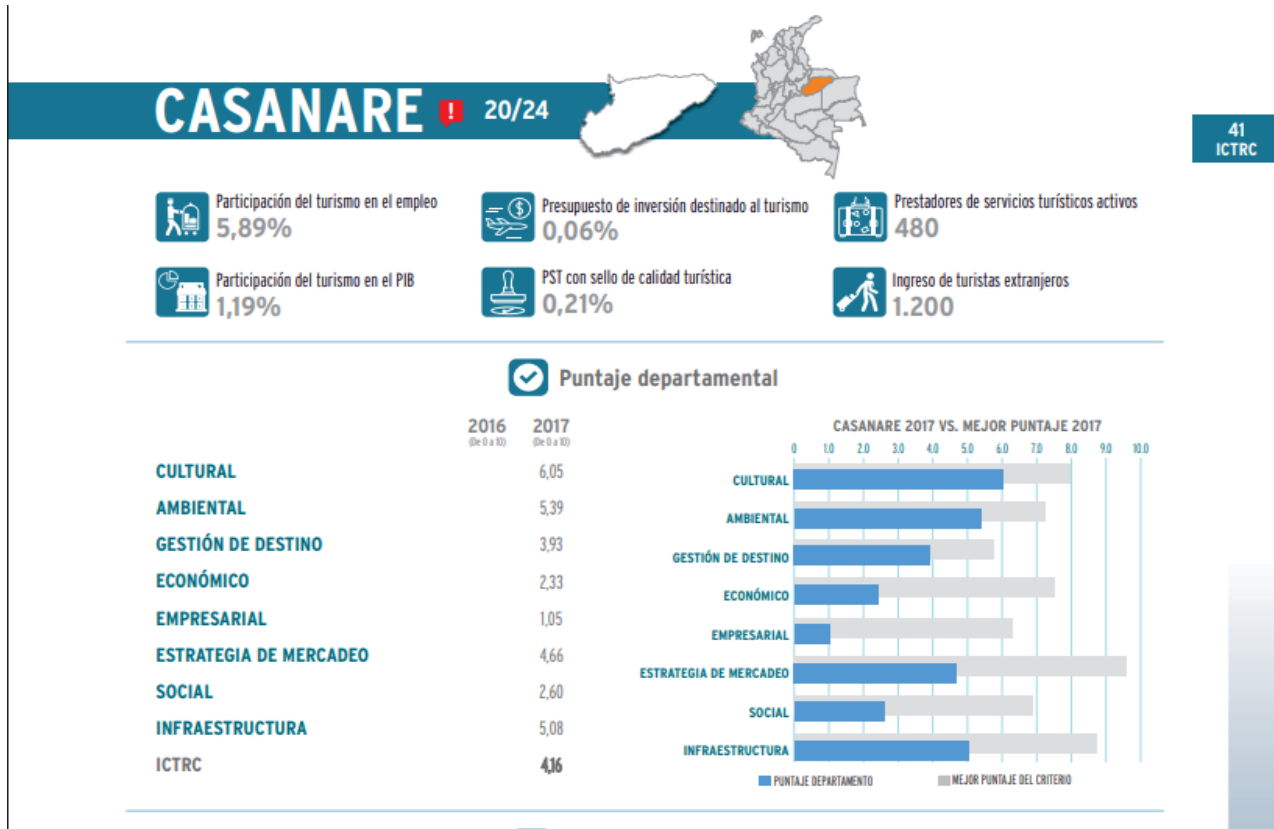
CASANARE 20/24

41
ICTRC

Participación del turismo en el empleo
5,89%

Presupuesto de inversión destinado al turismo
0,06%

Prestadores de servicios turísticos activos
480

Participación del turismo en el PIB
1,19%

PST con sello de calidad turística
0,21%

Ingreso de turistas extranjeros
1.200

Puntaje departamental

| | 2016 (De 0 a 10) | 2017 (De 0 a 10) |
|---|---|---|
| CULTURAL | | 6,05 |
| AMBIENTAL | | 5,39 |
| GESTIÓN DE DESTINO | | 3,93 |
| ECONÓMICO | | 2,33 |
| EMPRESARIAL | | 1,05 |
| ESTRATEGIA DE MERCADEO | | 4,66 |
| SOCIAL | | 2,60 |
| INFRAESTRUCTURA | | 5,08 |
| ICTRC | | 4,16 |

CASANARE 2017 VS. MEJOR PUNTAJE 2017
0 1.0 2.0 3.0 4.0 5.0 6.0 7.0 8.0 9.0 10.0
CULTURAL
AMBIENTAL
GESTIÓN DE DESTINO
ECONÓMICO
EMPRESARIAL
ESTRATEGIA DE MERCADEO
SOCIAL
INFRAESTRUCTURA
PUNTAJE DEPARTAMENTO
MEJOR PUNTAJE DEL CRITERIO